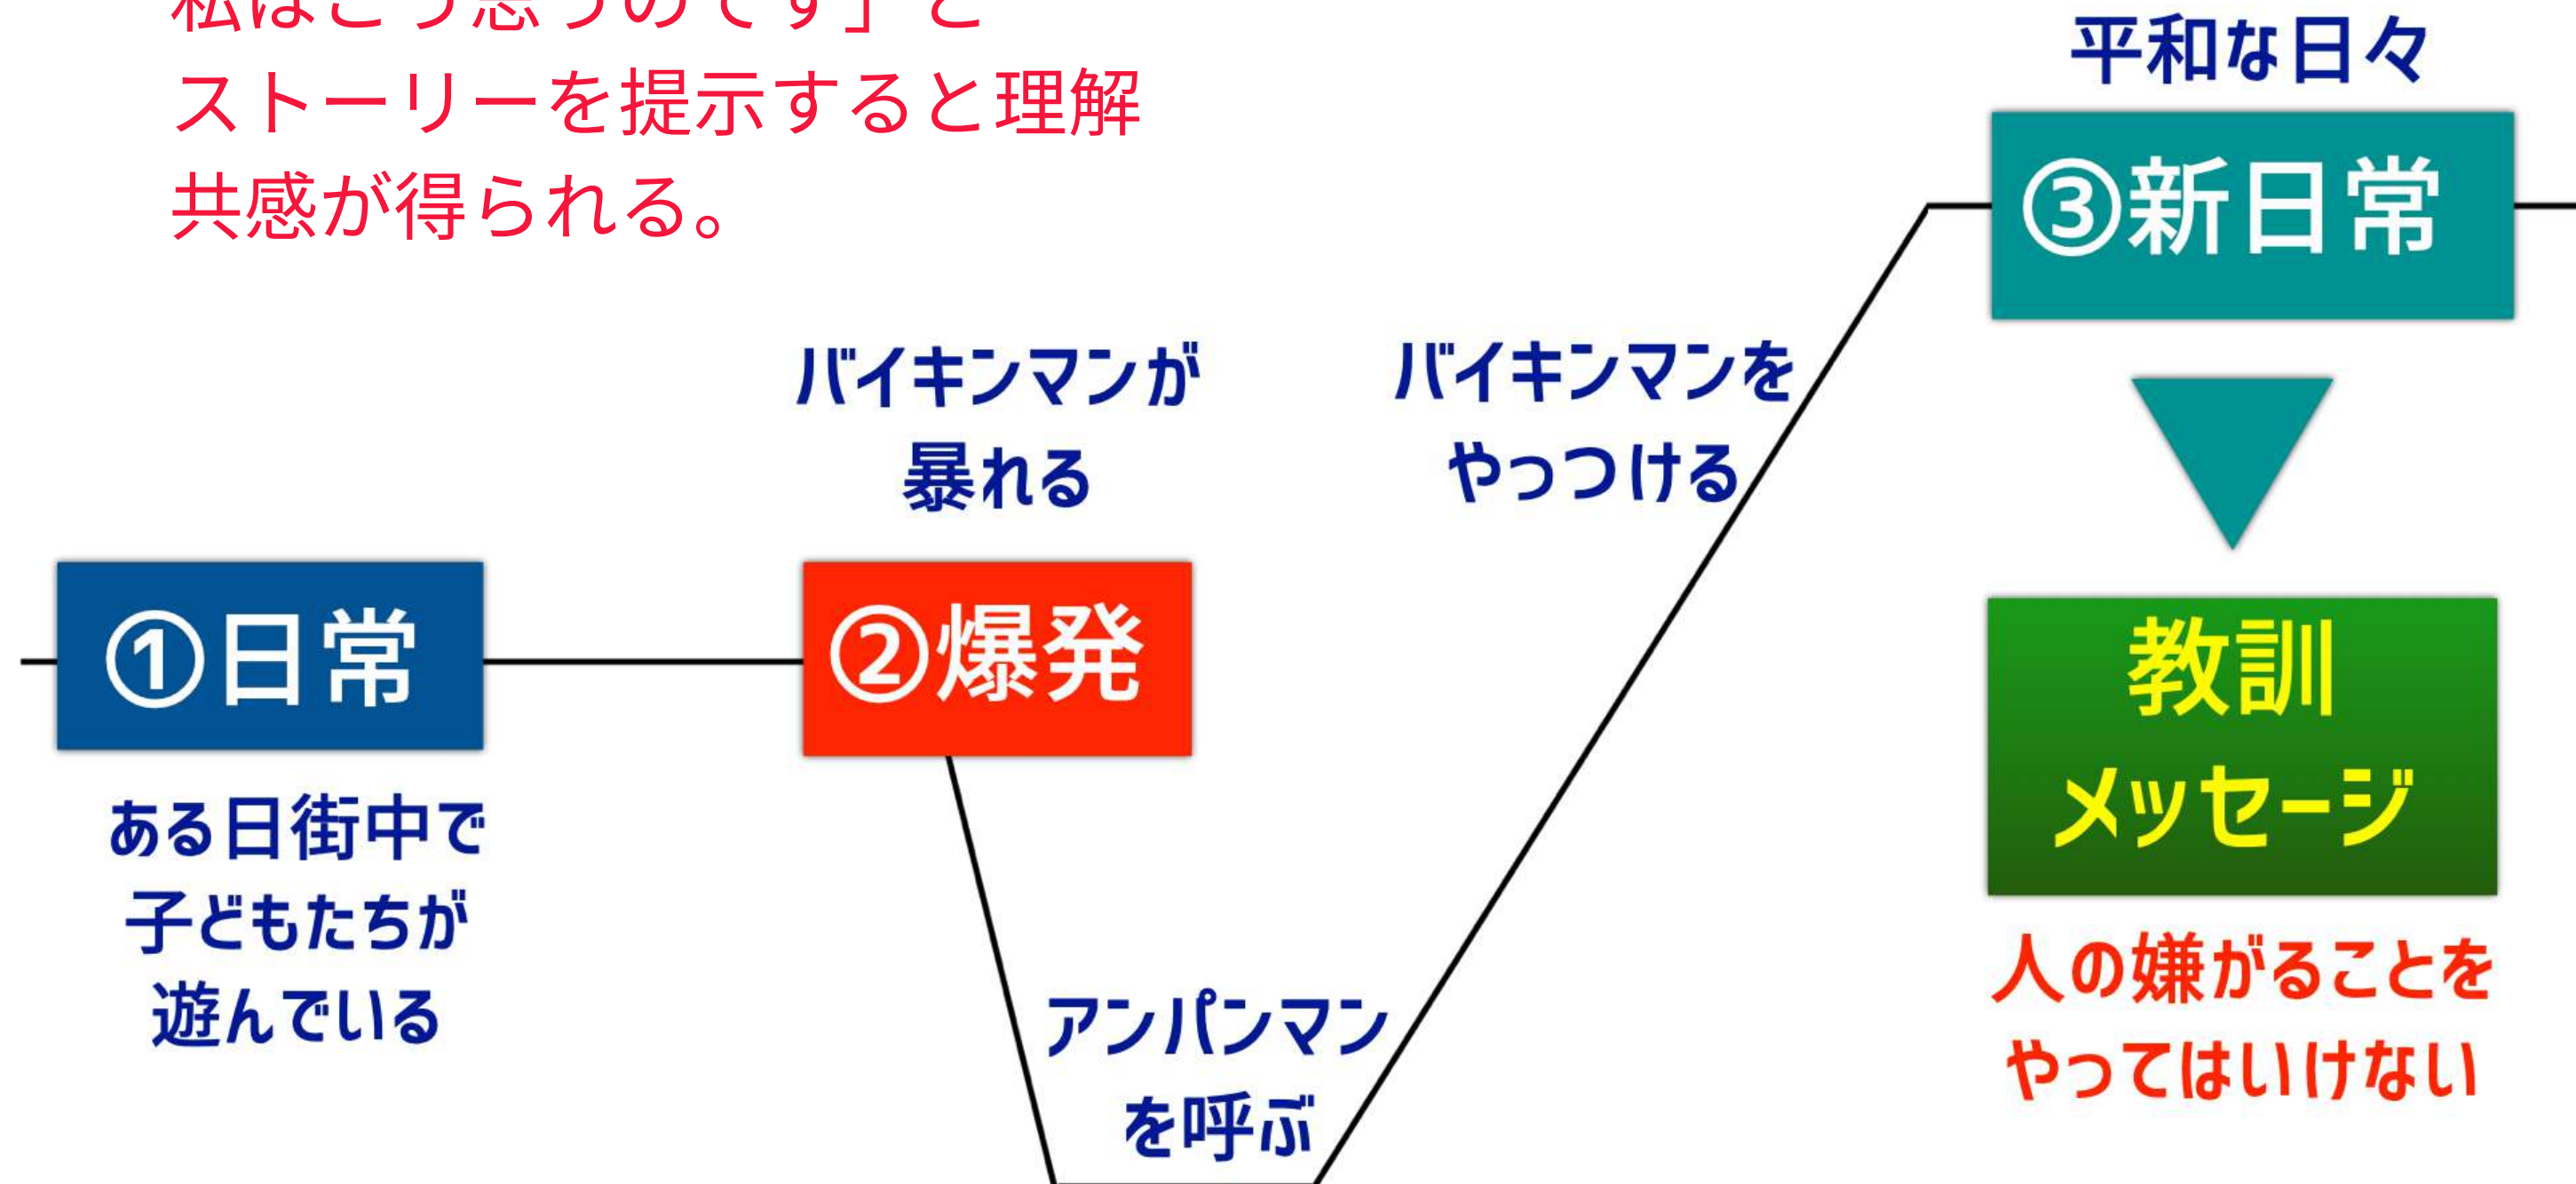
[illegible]
ストーリーを提示すると理解
共感が得られる。

平和な日々

③新日常

バイキンマンが
暴れる

バイキンマンを
やっつける

①日常

②爆発

教訓
メッセージ

ある日街中で
子どもたちが
遊んでいる

アンパンマン
を呼ぶ

人の嫌がることを
やってはいけない